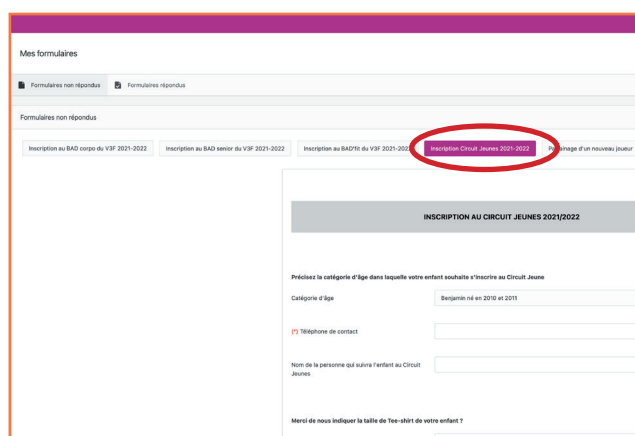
Mes formulaires

Formulaires non répondus

Formulaires répondus

Formulaires non répondus

Inscription au BAD corpo du V3F 2021-2022

Inscription au BAD senior du V3F 2021-2022

Inscription au BAD'fit du V3F 2021-2022

Inscription Circuit Jeunes 2021-2022

P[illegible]inage d'un nouveau joueur

INSCRIPTION AU CIRCUIT JEUNES 2021/2022

Précisez la catégorie d'âge dans laquelle votre enfant souhaite s'inscrire au Circuit Jeune

Catégorie d'âge

Benjamin né en 2010 et 2011

(*) Téléphone de contact

Nom de la personne qui suivra l'enfant au Circuit Jeunes

Merci de nous indiquer la taille de Tee-shirt de votre enfant ?